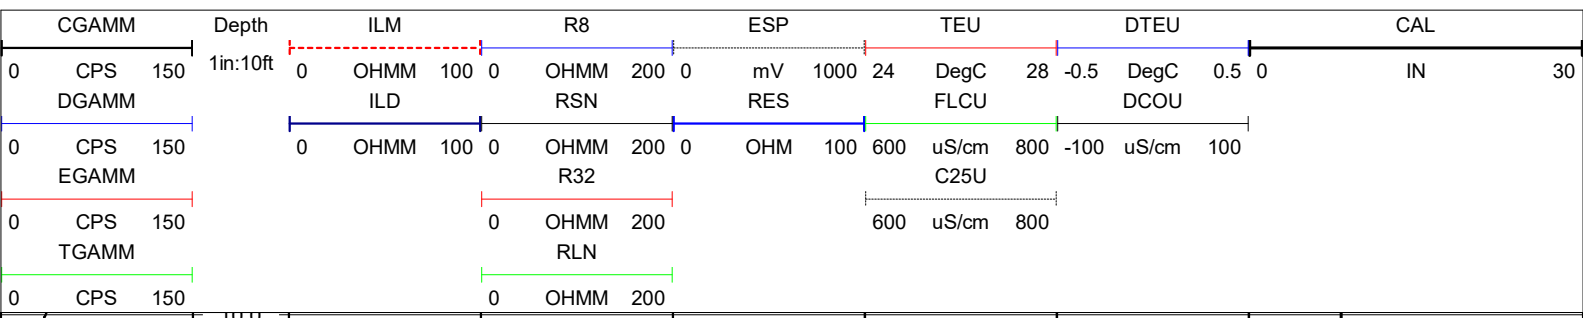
| CGAMM | Depth | ILM | R8 | ESP | TEU | DTEU | CAL |
|---|---|---|---|---|---|---|---|
| 0 CPS 150 | 1in:10ft | 0 OHMM 100 | 0 OHMM 200 | 0 mV 1000 | 24 DegC 28 | -0.5 DegC 0.5 | 0 IN 30 |
| DGAMM | | ILD | RSN | RES | FLCU | DCOU | |
| 0 CPS 150 | | 0 OHMM 100 | 0 OHMM 200 | 0 OHM 100 | 600 uS/cm 800 | -100 uS/cm 100 | |
| EGAMM | | | R32 | | C25U | | |
| 0 CPS 150 | | | 0 OHMM 200 | | 600 uS/cm 800 | | |
| TGAMM | | | RLN | | | | |
| 0 CPS 150 | | | 0 OHMM 200 | | | | |